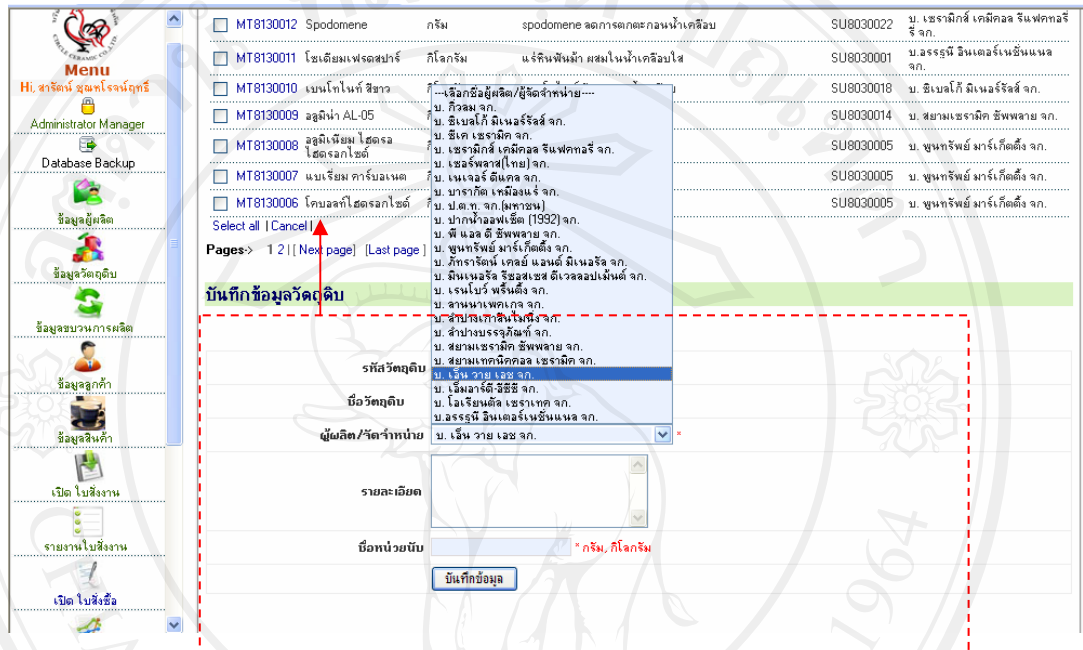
Menu
Hi, สาริตน์ ชุณหโรจน์ฤทธิ์
Administrator Manager
Database Backup
ข้อมูลผู้ผลิต
ข้อมูลวัตถุดิบ
ข้อมูลขบวนการผลิต
ข้อมูลลูกค้า
ข้อมูลสินค้า
เปิด ใบสั่งงาน
รายงานใบสั่งงาน
เปิด ใบสั่งซื้อ

| | MT8130012 | Spodomene | กรัม | spodomene ลดการตกตะกอนน้ำเคลือบ | SU8030022 | บ. เซรามิกส์ เคมิคอล รีแฟคทอรี่ จก. |
|---|---|---|---|---|---|---|
| | MT8130011 | โซเดียมเฟรลสปาร์ | กิโลกรัม | แร่หินฟันม้า ผสมในน้ำเคลือบใส | SU8030001 | บ.อรรฐนี อินเตอร์เนชั่นแนล จก. |
| | MT8130010 | เบนโทไนท์ สีขาว | | | SU8030018 | บ. ชิเบลโก้ มิเนอร์รัลส์ จก. |
| | MT8130009 | อลูมิน่า AL-05 | | | SU8030014 | บ. สยามเซรามิค ซัพพลาย จก. |
| | MT8130008 | อลูมิเนียม ไฮดรอไฮดรอกไซด์ | | | SU8030005 | บ. พูนทรัพย์ มาร์เก็ตติ้ง จก. |
| | MT8130007 | แบเรียม คาร์บอเนต | | | SU8030005 | บ. พูนทรัพย์ มาร์เก็ตติ้ง จก. |
| | MT8130006 | โคบอลท์ไฮดรอกไซด์ | | | SU8030005 | บ. พูนทรัพย์ มาร์เก็ตติ้ง จก. |

Select all | Cancel |
Pages:-> 1 2 | [ Next page] [Last page]

---เลือกชื่อผู้ผลิต/ผู้จัดจำหน่าย---
บ. กิวลม จก.
บ. ชิเบลโก้ มิเนอร์รัลส์ จก.
บ. ซีเค เซรามิค จก.
บ. เซรามิกส์ เคมิคอล รีแฟคทอรี่ จก.
บ. เซอร์พลาส(ไทย) จก.
บ. เนเจอร์ ดีแคล จก.
บ. บารากัต เหมืองแร่ จก.
บ. ป.ต.ท. จก.(มหาชน)
บ. ปากน้ำออฟเซ็ต (1992) จก.
บ. พี แอล ดี ซัพพลาย จก.
บ. พูนทรัพย์ มาร์เก็ตติ้ง จก.
บ. ภัทรารัตน์ เคลย์ แอนด์ มิเนอรัล จก.
บ. มินเนอรัล รีซอสเซส ดีเวลลอปเม้นต์ จก.
บ. เรนโบว์ พริ้นติ้ง จก.
บ. ลานนาเพคเกจ จก.
บ. ลำปางเภสัชโปรดิ์ จก.
บ. ลำปางบรรจุภัณฑ์ จก.
บ. สยามเซรามิค ซัพพลาย จก.
บ. สยามเทคนิคคอล เซรามิค จก.
บ. เอ็ม วาย เอช จก.
บ. เอ็มอาร์ดี-อีซีซี จก.
บ. โอเรียนตัล เซราเทค จก.
บ.อรรฐนี อินเตอร์เนชั่นแนล จก.

บันทึกข้อมูลวัตถุดิบ

รหัสวัตถุดิบ
ชื่อวัตถุดิบ
ผู้ผลิต/จัดจำหน่าย บ. เอ็ม วาย เอช จก. *
รายละเอียด
ชื่อหน่วยนับ * กรัม, กิโลกรัม
บันทึกข้อมูล

1964